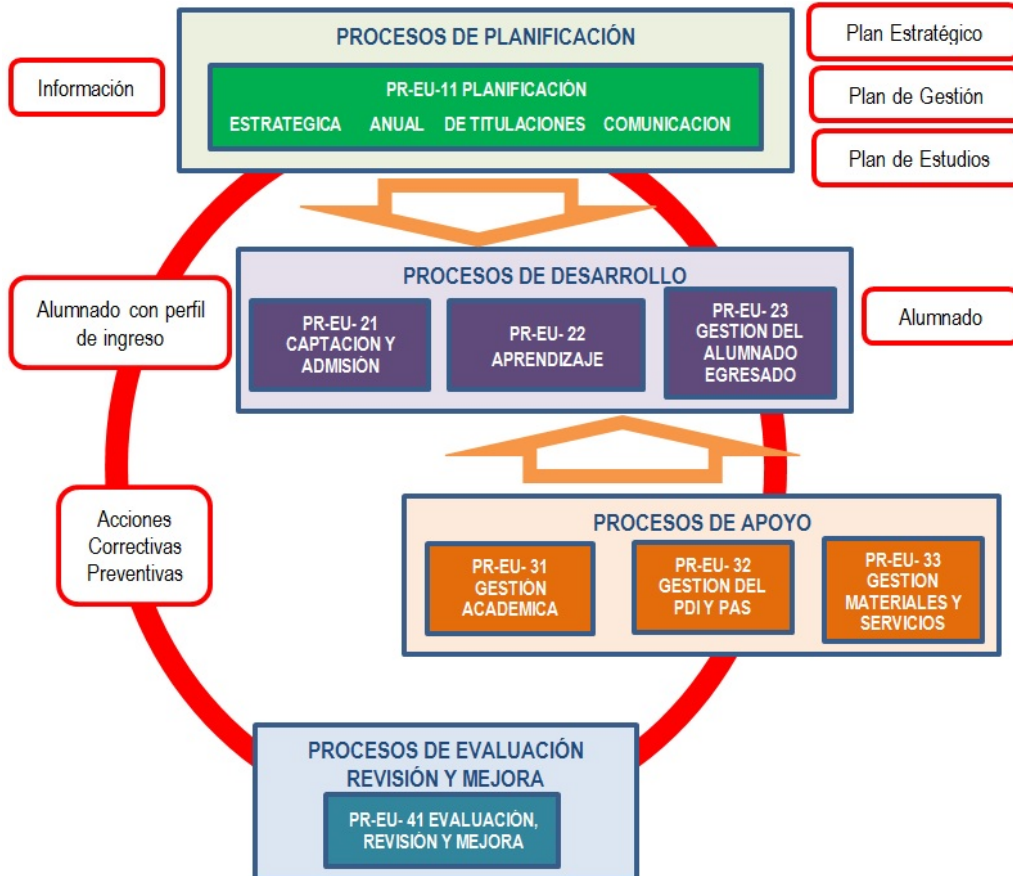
PROCESOS DE PLANIFICACIÓN

PR-EU-11 PLANIFICACIÓN

ESTRATEGICA ANUAL DE TITULACIONES COMUNICACION

Plan Estratégico

Plan de Gestión

Plan de Estudios

Información

PROCESOS DE DESARROLLO

Alumnado con perfil de ingreso

PR-EU- 21 CAPTACION Y ADMISIÓN

PR-EU- 22 APRENDIZAJE

PR-EU- 23 GESTION DEL ALUMNADO EGRESADO

Alumnado

Acciones Correctivas Preventivas

PROCESOS DE APOYO

PR-EU- 31 GESTIÓN ACADEMICA

PR-EU- 32 GESTION DEL PDI Y PAS

PR-EU- 33 GESTION MATERIALES Y SERVICIOS

PROCESOS DE EVALUACIÓN REVISIÓN Y MEJORA

PR-EU- 41 EVALUACIÓN, REVISIÓN Y MEJORA